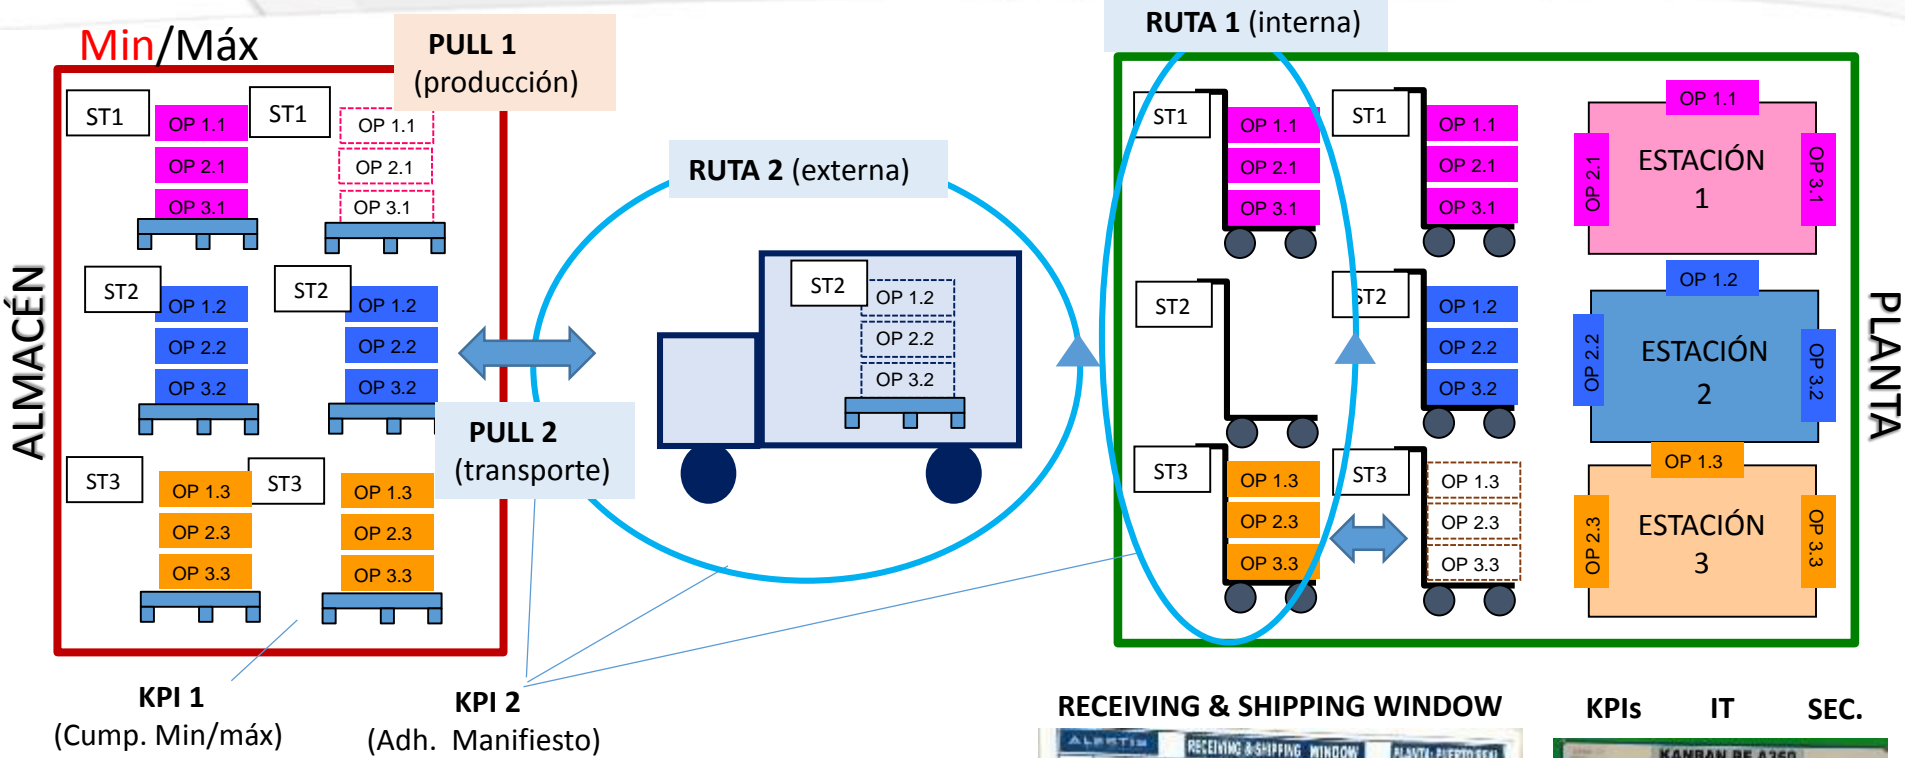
Min/Máx

PULL 1 (producción)

ALMACÉN

ST1
OP 1.1
OP 2.1
OP 3.1

ST1
OP 1.1
OP 2.1
OP 3.1

ST2
OP 1.2
OP 2.2
OP 3.2

ST2
OP 1.2
OP 2.2
OP 3.2

ST3
OP 1.3
OP 2.3
OP 3.3

ST3
OP 1.3
OP 2.3
OP 3.3

RUTA 2 (externa)

ST2
OP 1.2
OP 2.2
OP 3.2

PULL 2 (transporte)

RUTA 1 (interna)

ST1
OP 1.1
OP 2.1
OP 3.1

ST1
OP 1.1
OP 2.1
OP 3.1

ST2

ST2
OP 1.2
OP 2.2
OP 3.2

ST3
OP 1.3
OP 2.3
OP 3.3

ST3
OP 1.3
OP 2.3
OP 3.3

OP 1.1
OP 2.1
ESTACIÓN 1
OP 3.1

OP 1.2
OP 2.2
ESTACIÓN 2
OP 3.2

OP 1.3
OP 2.3
ESTACIÓN 3
OP 3.3

PLANTA

KPI 1 (Cump. Min/máx)

KPI 2 (Adh. Manifiesto)

RECEIVING & SHIPPING WINDOW

KPIs IT SEC.

ALERTIS RECEIVING & SHIPPING WINDOW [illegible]

KANBAN RF A360